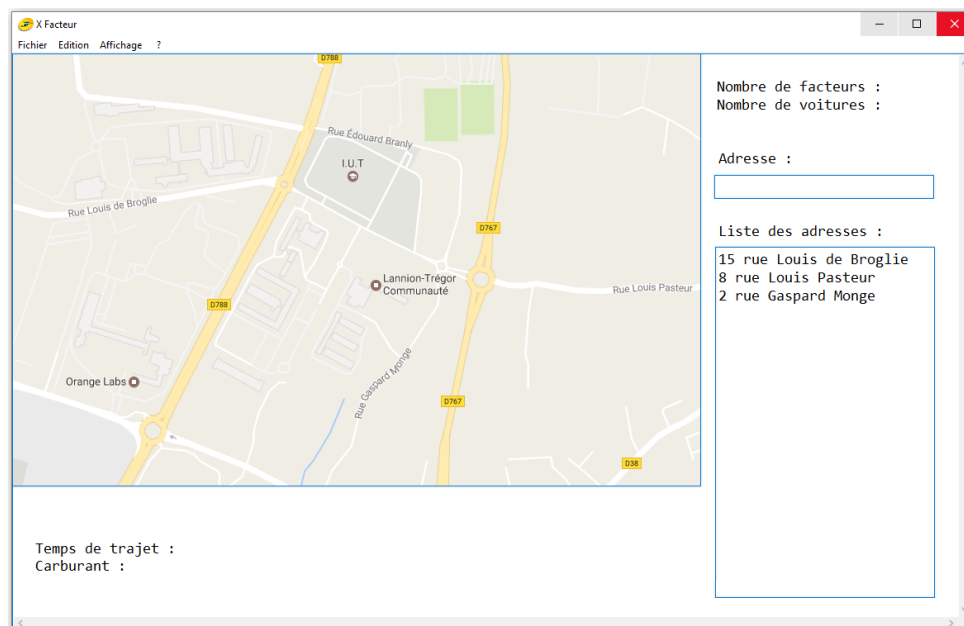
X Facteur

Fichier Edition Affichage ?

D788

Rue Édouard Branly

I.U.T

Rue Louis de Broglie

D767

Lannion-Trégor Communauté

Rue Louis Pasteur

D788

Rue Gaspard Monge

Orange Labs

D767

D38

Nombre de facteurs :
Nombre de voitures :

Adresse :

Liste des adresses :

15 rue Louis de Broglie
8 rue Louis Pasteur
2 rue Gaspard Monge

Temps de trajet :
Carburant :